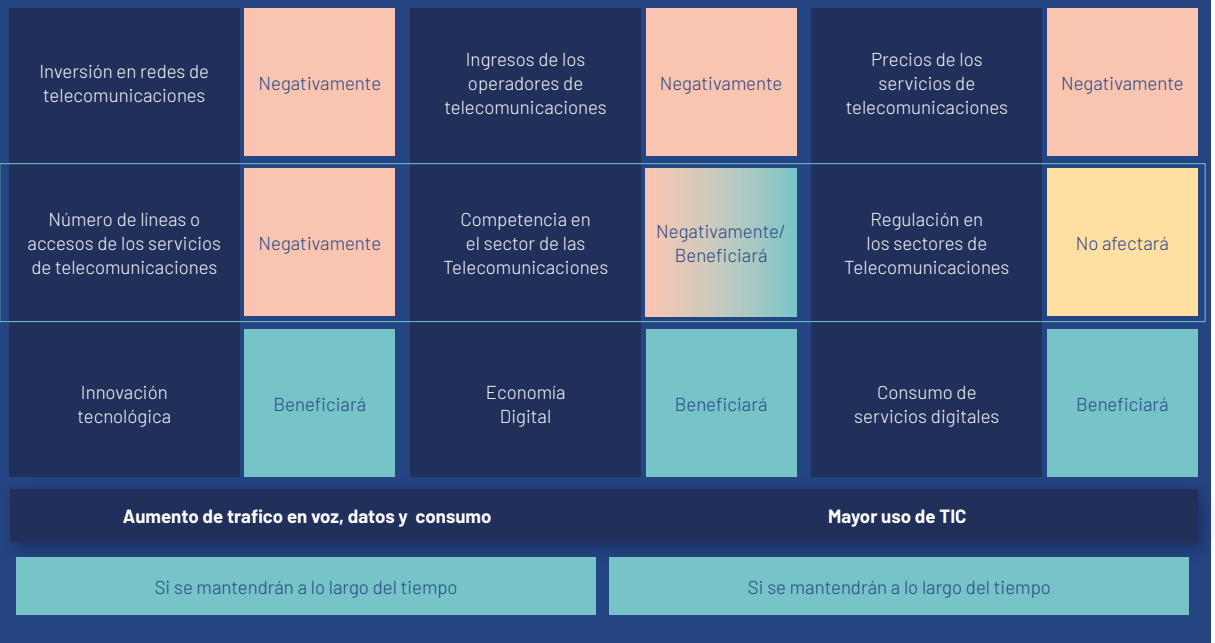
| Inversión en redes de telecomunicaciones | Negativamente | Ingresos de los operadores de telecomunicaciones | Negativamente | Precios de los servicios de telecomunicaciones | Negativamente |
|---|---|---|---|---|---|
| Número de líneas o accesos de los servicios de telecomunicaciones | Negativamente | Competencia en el sector de las Telecomunicaciones | Negativamente/ Beneficiará | Regulación en los sectores de Telecomunicaciones | No afectará |
| Innovación tecnológica | Beneficiará | Economía Digital | Beneficiará | Consumo de servicios digitales | Beneficiará |

Aumento de trafico en voz, datos y consumo

Mayor uso de TIC

Si se mantendrán a lo largo del tiempo

Si se mantendrán a lo largo del tiempo